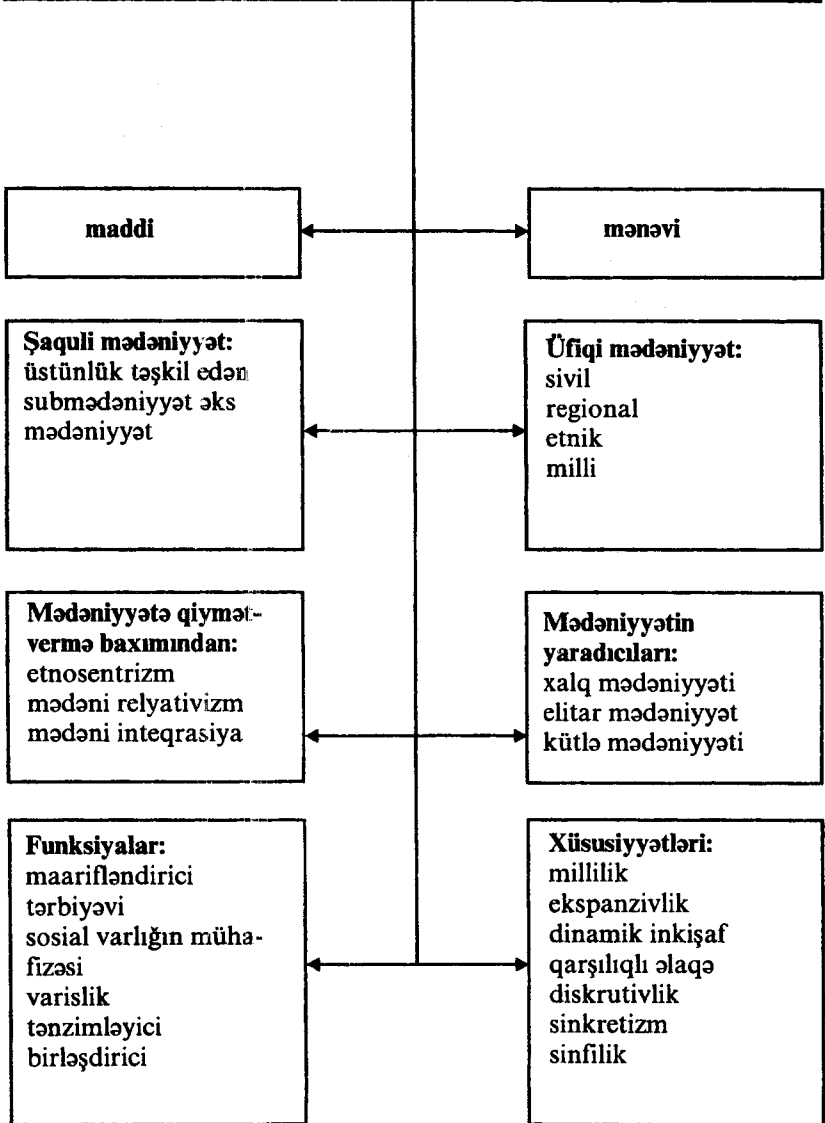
maddi

mənəvi

**Şaquli mədəniyyət:**
üstünlük təşkil edən
submədəniyyət əks
mədəniyyət

**Üfiqi mədəniyyət:**
sivil
regional
etnik
milli

**Mədəniyyətə qiymətvermə baxımından:**
etnosentrizm
mədəni relyativizm
mədəni inteqrasiya

**Mədəniyyətin yaradıcıları:**
xalq mədəniyyəti
elitar mədəniyyət
kütlə mədəniyyəti

**Funksiyalar:**
maarifləndirici
tərbiyəvi
sosial varlığın mühafizəsi
varislik
tənzimləyici
birləşdirici

**Xüsusiyyətləri:**
millilik
ekspanzivlik
dinamik inkişaf
qarşılıqlı əlaqə
diskrutivlik
sinkretizm
sinfilik